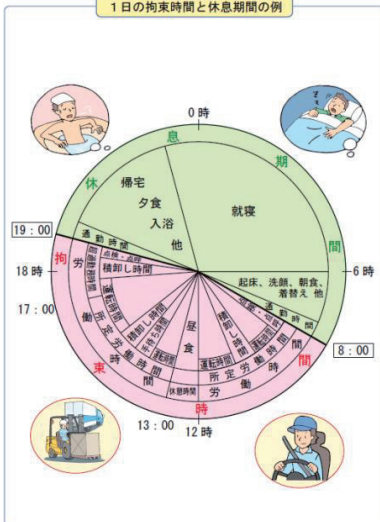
１日の拘束時間と休息期間の例

0時

休

息

期

間

帰宅

夕食

入浴

他

就寝

19：00

18時

17：00

6時

起床、洗顔、朝食、着替え 他

通勤時間

点検・点呼

積卸し時間

通勤時間

8：00

拘

束

時

間

労

働

所定労働時間

昼食

休憩時間

13：00

12時

運転時間

積卸し時間

運転時間

点検・点呼